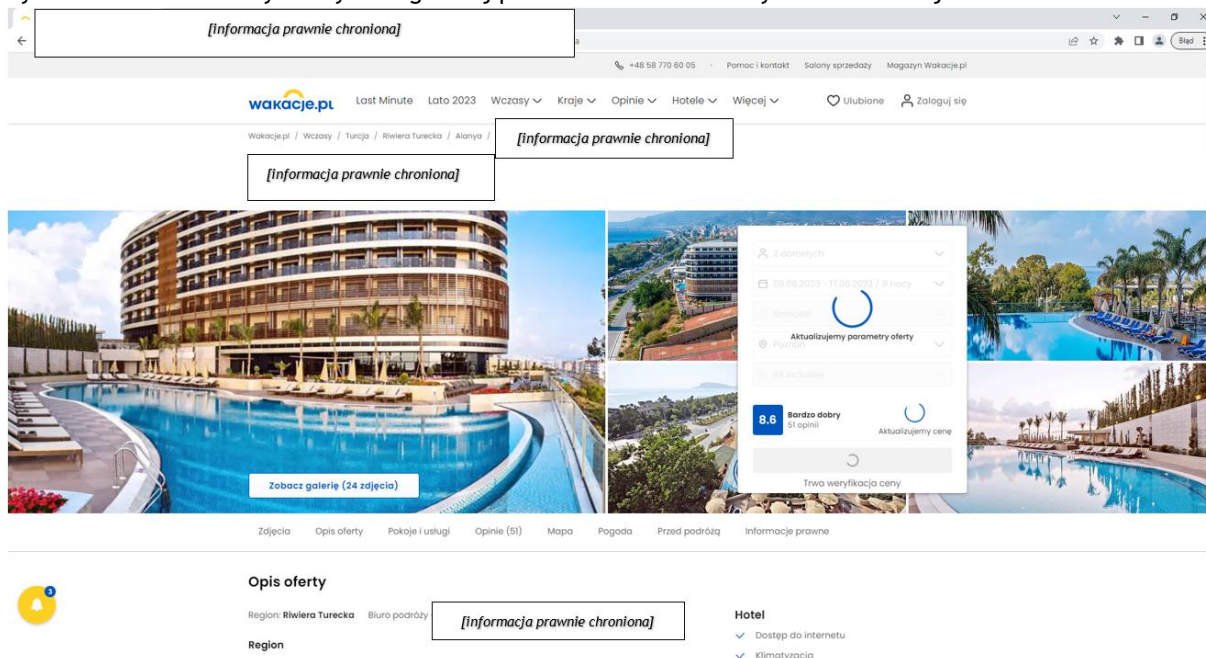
[informacja prawnie chroniona]

Błąd

+48 58 770 60 05 · Pomoc i kontakt Salony sprzedaży Magazyn Wakacje.pl

wakacje.pl Last Minute Lato 2023 Wczasy Kraje Opinie Hotele Więcej Ulubione Zaloguj się

Wakacje.pl / Wczasy / Turcja / Riwiera Turecka / Alanya / [informacja prawnie chroniona]

[informacja prawnie chroniona]

2 dorosłych

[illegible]

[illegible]

Aktualizujemy parametry oferty

Poznań

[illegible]

8.6 Bardzo dobry 51 opinii

Aktualizujemy cenę

Trwa weryfikacja ceny

Zobacz galerię (24 zdjęcia)

Zdjęcia Opis oferty Pokoje i usługi Opinie (51) Mapa Pogoda Przed podróżą Informacje prawne

3

Opis oferty

Region: Riwiera Turecka Biuro podróży [informacja prawnie chroniona]

Region

Hotel

Dostęp do internetu

Klimatyzacja